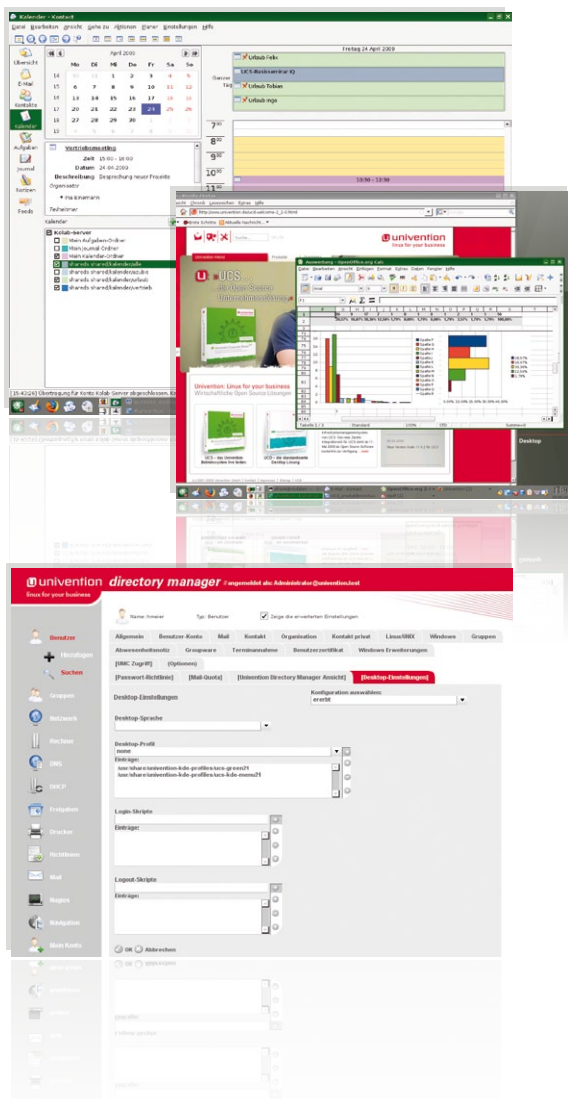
Kalender - Kontact

Datei Bearbeiten Ansicht Gehe zu Aktionen Planer Einstellungen Hilfe

Übersicht
E-Mail
Kontakte
Kalender
Aufgaben
Journal
Notizen
Feeds

April 2009

| | Mo | Di | Mi | Do | Fr | Sa | So |
|---|---|---|---|---|---|---|---|
| 14 | 30 | 31 | 1 | 2 | 3 | 4 | 5 |
| 15 | 6 | 7 | 8 | 9 | 10 | 11 | 12 |
| 16 | 13 | 14 | 15 | 16 | 17 | 18 | 19 |
| 17 | 20 | 21 | 22 | 23 | 24 | 25 | 26 |
| 18 | 27 | 28 | 29 | 30 | 1 | 2 | 3 |
| 19 | 4 | 5 | 6 | 7 | 8 | 9 | 10 |

Vertriebsmeeting
Zeit 15:00 - 16:00
Datum 24-04-2009
Beschreibung Besprechung neuer Projekte
Organisator
ma.bmann
Teilnehmer

Kalender
Kolab-server
Mein Aufgaben-Ordner
Mein Journal Ordner
Mein Kalender-Ordner
shareds shared/kalender/alle
shareds shared/kalender/vertrieb

Freitag 24 April 2009
Ganzer Tag
Urlaub Felix
UCS-Basisseminar KI
Urlaub Tobias
Urlaub Inge
7:00
8:00
9:00
10:00
11:00
15:30 - 15:30

15:43:26) Übertragung für Konto Kolab-Server abgeschlossen.

univention
linux for your business

UCS
Univention: Linux for your business
Wirtschaftliche Open Source Lösungen

Auswertung - OpenOffice.org Calc
Datei Bearbeiten Ansicht Einfügen Format Extras Daten Fenster Hilfe
Arial
Tabelle 1 / 3 Standard 100% STD Summe=0

Desktop

univention directory manager Angemeldet als: Administrator@univention.local
linux for your business

Name: hmeier Typ: Benutzer Zeige die erweiterten Einstellungen

Benutzer
Hinzufügen
Suchen
Gruppen
Netzwerk
Rechner
DNS
DHCP
Freigaben
Drucker
Richtlinien
Mail
Regeln
Navigation
Mein Konto

Allgemein Benutzer-Konto Mail Kontakt Organisation Kontakt privat Linux/UNIX Windows Gruppen
Abwesenheitsnotiz Groupware Terminannahme Benutzerzertifikat Windows Erweiterungen
[UMC Zugriff] [Optionen]
[Passwort-Richtlinie] [Mail-Quota] [Univention Directory Manager Ansicht] [Desktop-Einstellungen]

Desktop-Einstellungen
Konfiguration auswählen:
ererbt
Desktop-Sprache
Desktop-Profil
none
Einträge:
/usr/share/univention-kde-profiles/ucs-green21
/usr/share/univention-kde-profiles/ucs-kde-menu21
Login-Skripte
Einträge:
Logout-Skripte
Einträge:

OK Abbrechen